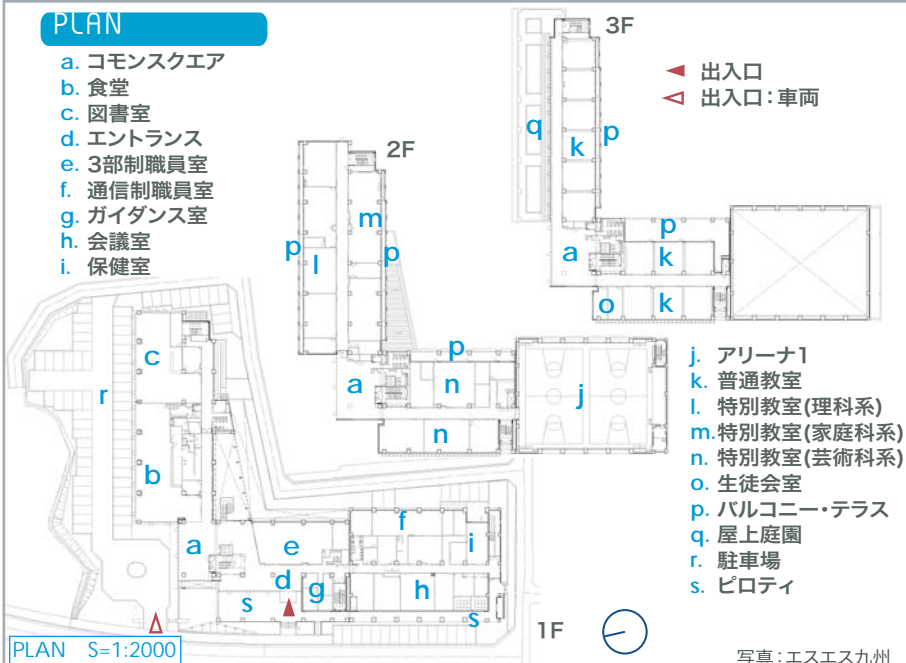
PLAN

a. コモンスクエア
b. 食堂
c. 図書室
d. エントランス
e. 3部制職員室
f. 通信制職員室
g. ガイダンス室
h. 会議室
i. 保健室

3F

◄ 出入口
◁ 出入口:車両

q k p
a p k
o k

2F

m
p l p
p
a n j
n

j. アリーナ1
k. 普通教室
l. 特別教室(理科系)
m. 特別教室(家庭科系)
n. 特別教室(芸術科系)
o. 生徒会室
p. バルコニー・テラス
q. 屋上庭園
r. 駐車場
s. ピロティ

c
r
b
f
a e i
d g h
s s

1F

PLAN S=1:2000

写真:エスエス九州